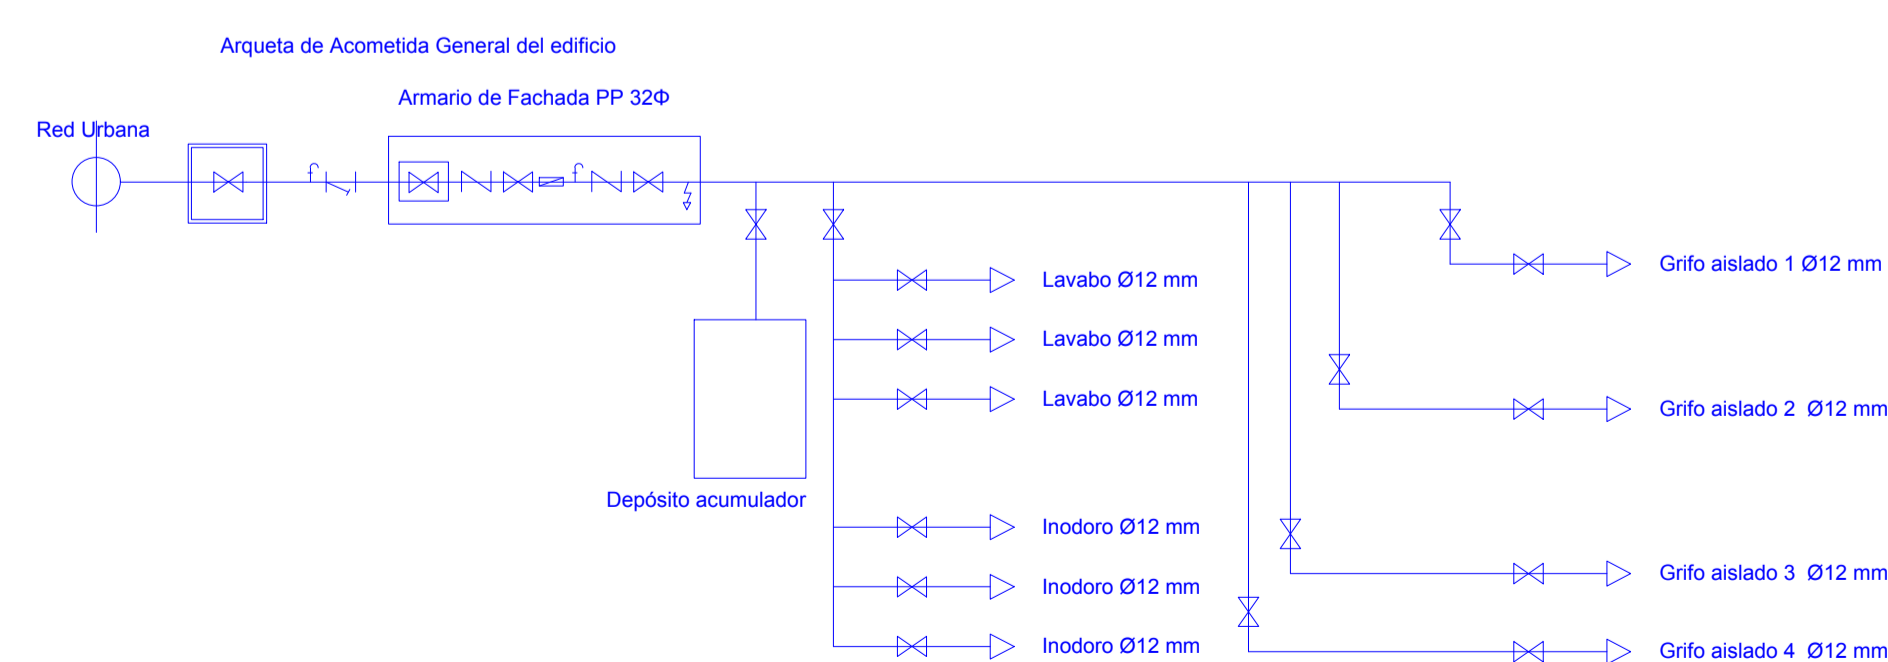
Arqueta de Acometida General del edificio

Armario de Fachada PP 32Φ

Red Urbana

Lavabo Ø12 mm

Lavabo Ø12 mm

Lavabo Ø12 mm

Depósito acumulador

Inodoro Ø12 mm

Inodoro Ø12 mm

Inodoro Ø12 mm

Grifo aislado 1 Ø12 mm

Grifo aislado 2 Ø12 mm

Grifo aislado 3 Ø12 mm

Grifo aislado 4 Ø12 mm